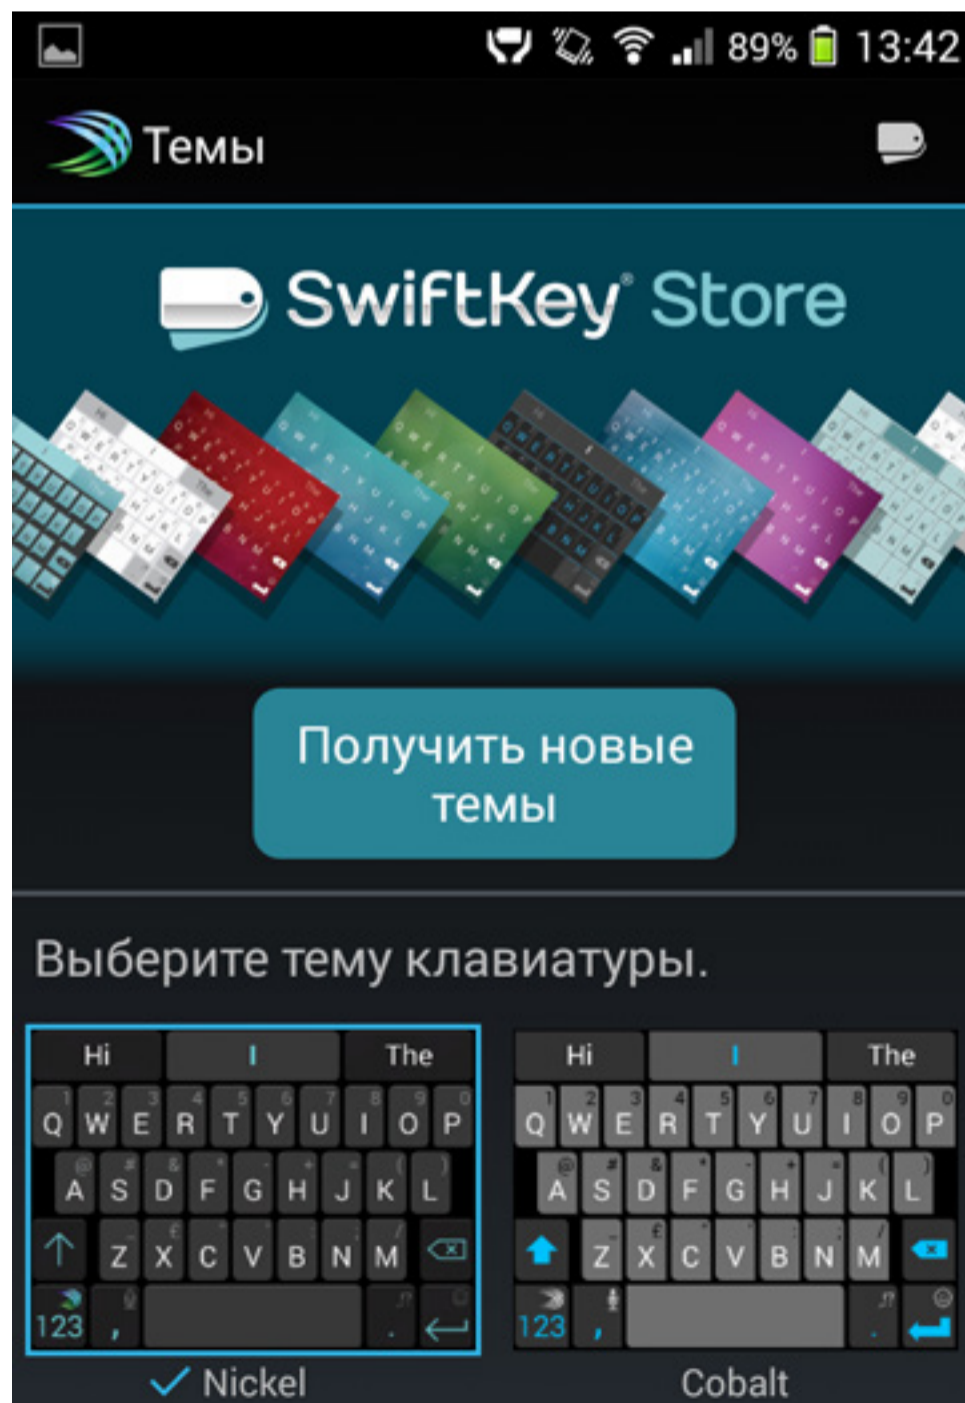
89% 13:42

Темы

SwiftKey Store

Получить новые темы

Выберите тему клавиатуры.

Hi I The
1 2 3 4 5 6 7 8 9 0
Q W E R T Y U I O P
@ # & * - + = ( )
A S D F G H J K L
£ " ' : ; ! ? /
Z X C V B N M
123 , .

Nickel

Hi I The
1 2 3 4 5 6 7 8 9 0
Q W E R T Y U I O P
@ # & * - + = ( )
A S D F G H J K L
£ " ' : ; ! ? /
Z X C V B N M
123 , .

Cobalt